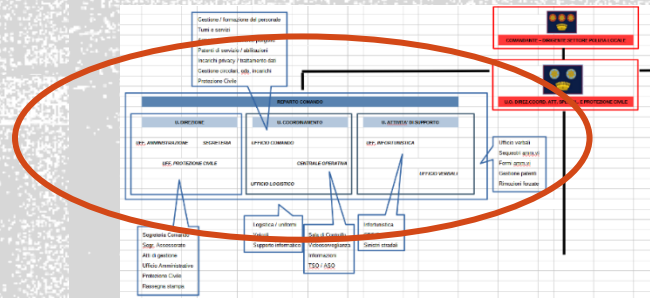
Gestione / formazione del personale
Turni e servizi
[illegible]
Patenti di servizio / abilitazioni
Incarichi privacy / trattamento dati
Gestione circolari, odg, incarichi
Protezione Civile

COMANDANTE - DIRIGENTE SETTORE POLIZIA LOCALE

U.O. DIREZ.COORD. ATT. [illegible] E PROTEZIONE CIVILE

REPARTO COMANDO

U. DIREZIONE
UFF. AMMINISTRAZIONE
SEGRETERIA
UFF. PROTEZIONE CIVILE

U. COORDINAMENTO
UFFICIO COMANDO
CENTRALE OPERATIVA
UFFICIO LOGISTICO

U. ATTIVITA' DI SUPPORTO
UFF. INFORTUNISTICA
UFFICIO VERBALI

Uffici verbali
Sequestri amm.vi
Fermi amm.vi
Gestione patenti
Rimozioni forzate

Segreteria Comando
Segr. Assessorato
Atti di gestione
Ufficio Amministrativo
Protezione Civile
Rassegna stampa

Logistica / uniformi
Veicoli
Supporto informatico

Sala di Controllo
Videosorveglianza
Informazioni
TSO / ASO

Infortunistica
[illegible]
Sinistri stradali